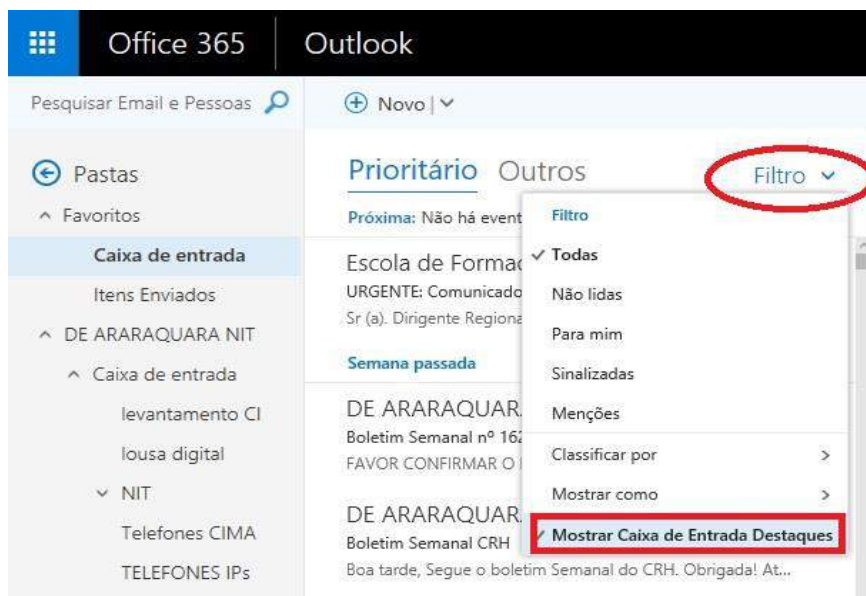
Office 365 | Outlook

Pesquisar Email e Pessoas

Novo |

Pastas

Favoritos

Caixa de entrada

Itens Enviados

DE ARARAQUARA NIT

Caixa de entrada

levantamento CI

lousa digital

NIT

Telefones CIMA

TELEFONES IPs

Prioritário Outros

Filtro

Próxima: Não há event

Escola de Formac

URGENTE: Comunicado

Sr (a). Dirigente Regiona

Semana passada

DE ARARAQUAR

Boletim Semanal nº 162

FAVOR CONFIRMAR O

DE ARARAQUAR

Boletim Semanal CRH

Boa tarde, Segue o boletim Semanal do CRH. Obrigada! At...

Filtro

✓ Todas

Não lidas

Para mim

Sinalizadas

Menções

Classificar por >

Mostrar como >

✓ Mostrar Caixa de Entrada Destaques